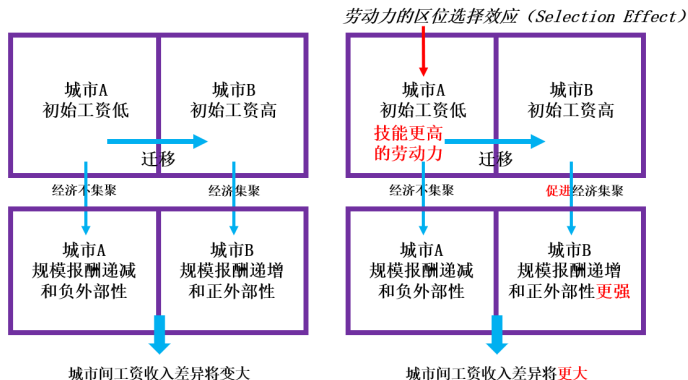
城市A
初始工资低

城市B
初始工资高

迁移

经济不集聚

经济集聚

城市A
规模报酬递减
和负外部性

城市B
规模报酬递增
和正外部性

城市间工资收入差异将变大

劳动力的区位选择效应（Selection Effect）

城市A
初始工资低

技能更高
的劳动力

城市B
初始工资高

迁移

经济不集聚

促进经济集聚

城市A
规模报酬递减
和负外部性

城市B
规模报酬递增
和正外部性更强

城市间工资收入差异将更大